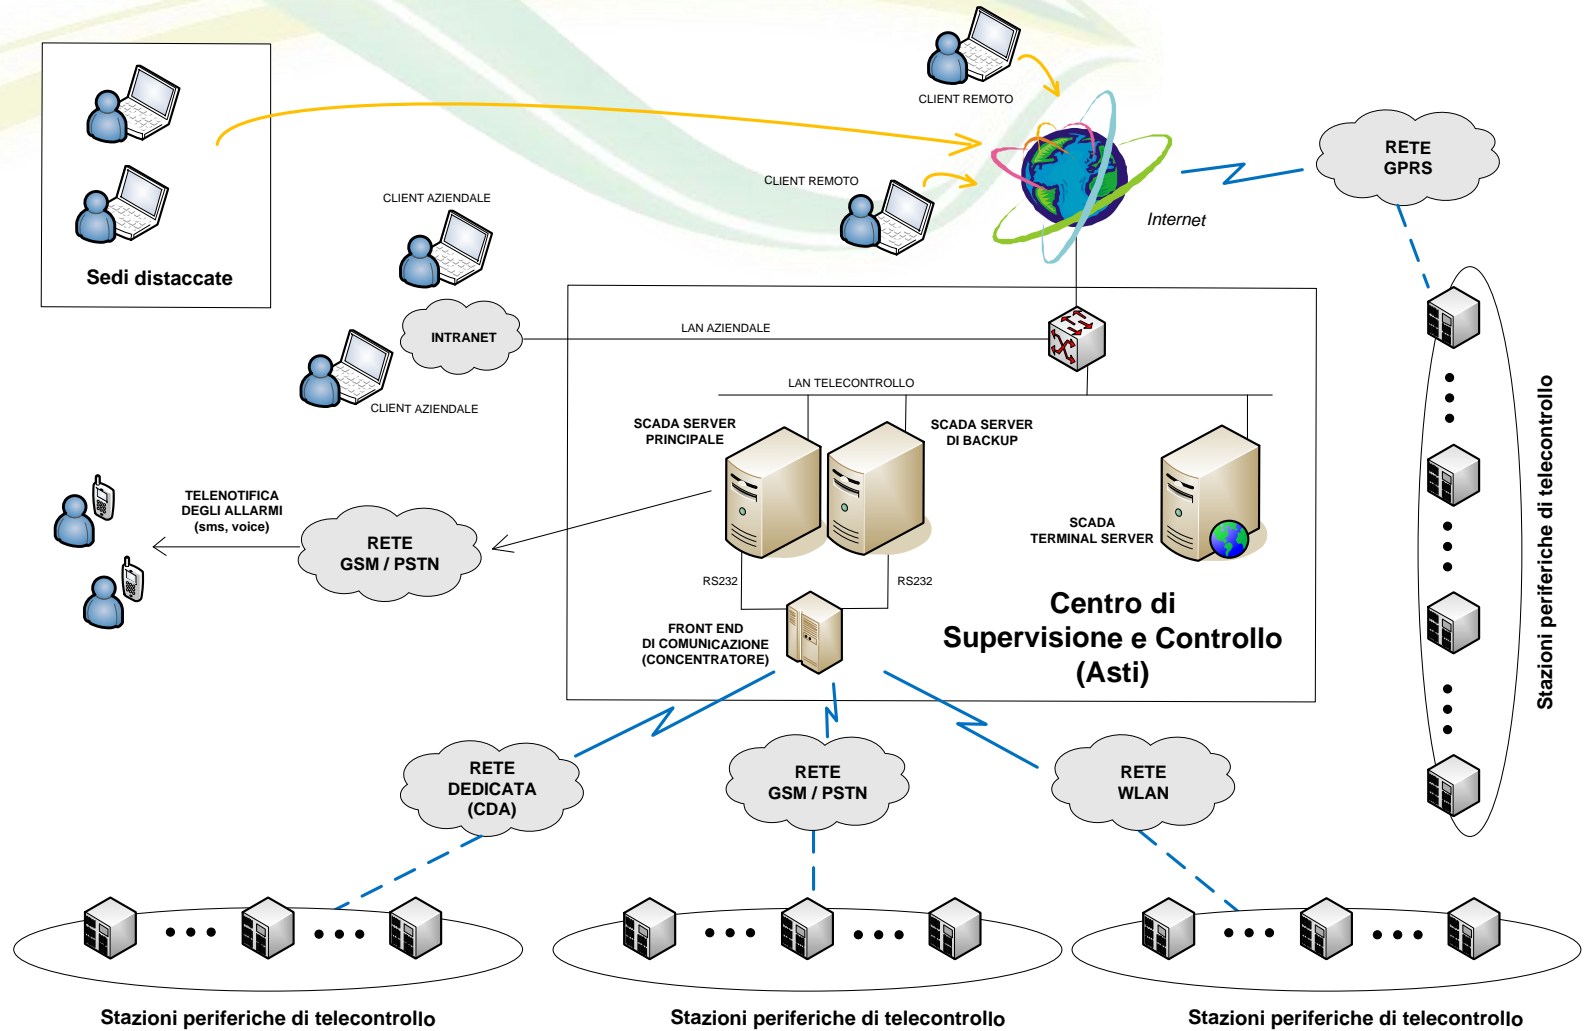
Sedi distaccate

CLIENT REMOTO

CLIENT REMOTO

Internet

RETE GPRS

CLIENT AZIENDALE

INTRANET

CLIENT AZIENDALE

LAN AZIENDALE

LAN TELECONTROLLO

SCADA SERVER PRINCIPALE

SCADA SERVER DI BACKUP

SCADA TERMINAL SERVER

TELENOTIFICA DEGLI ALLARMI (sms, voice)

RETE GSM / PSTN

RS232

RS232

FRONT END DI COMUNICAZIONE (CONCENTRATORE)

Centro di Supervisione e Controllo (Asti)

Stazioni periferiche di telecontrollo

RETE DEDICATA (CDA)

RETE GSM / PSTN

RETE WLAN

Stazioni periferiche di telecontrollo

Stazioni periferiche di telecontrollo

Stazioni periferiche di telecontrollo